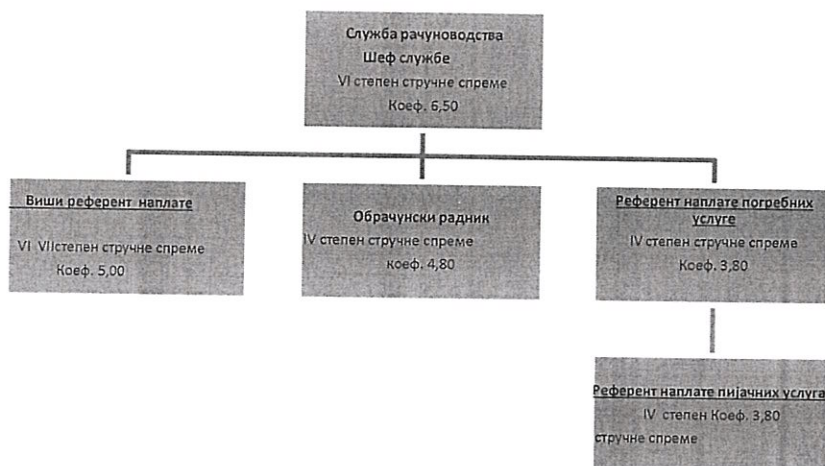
Служба рачуноводства
Шеф службе
VI степен стручне спреме
Коеф. 6,50

Виши референт наплате

VI VIIстепен стручне спреме
Коеф. 5,00

Обрачунски радник
IV степен стручне спреме
коеф. 4,80

Референт наплате погребних услуге
IV степен стручне спреме
Коеф. 3,80

Референт наплате пијачних услуга
IV степен Коеф. 3,80
стручне спреме